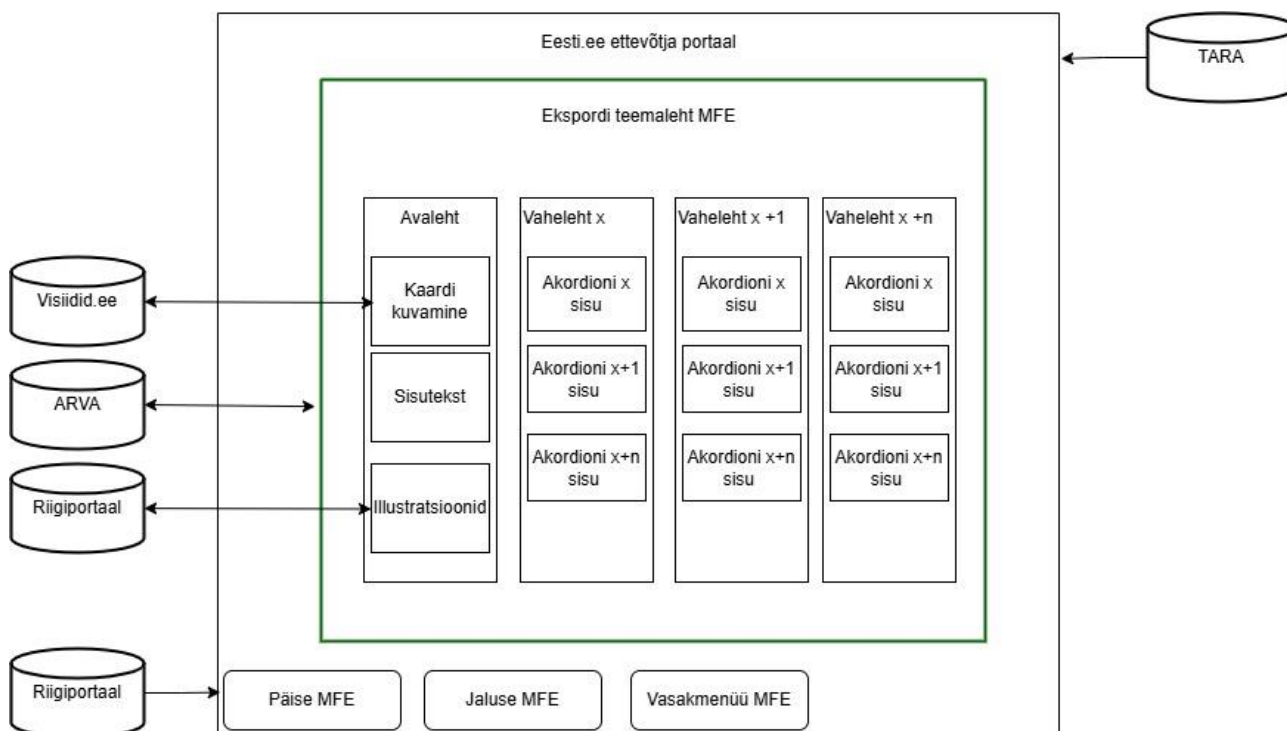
Eesti.ee ettevõtja portaal

TARA

Ekspordi teemaleht MFE

Avaleht

Kaardi kuvamine

Sisutekst

Illustratsioonid

Vaheleht x

Akordioni x sisu

Akordioni x+1 sisu

Akordioni x+n sisu

Vaheleht x +1

Akordioni x sisu

Akordioni x+1 sisu

Akordioni x+n sisu

Vaheleht x +n

Akordioni x sisu

Akordioni x+1 sisu

Akordioni x+n sisu

Visiidid.ee

ARVA

Riigiportaal

Riigiportaal

Päise MFE

Jaluse MFE

Vasakmenüü MFE